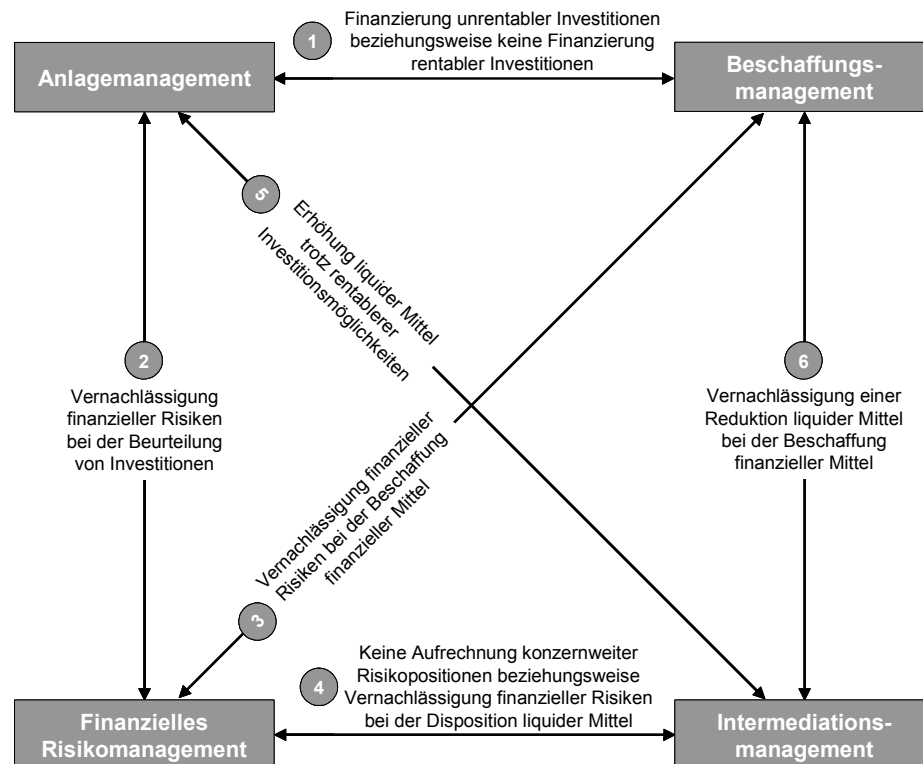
Anlagemanagement

1

Finanzierung unrentabler Investitionen beziehungsweise keine Finanzierung rentabler Investitionen

Beschaffungsmanagement

5

Erhöhung liquider Mittel trotz rentablerer Investitionsmöglichkeiten

2

Vernachlässigung finanzieller Risiken bei der Beurteilung von Investitionen

6

Vernachlässigung einer Reduktion liquider Mittel bei der Beschaffung finanzieller Mittel

Vernachlässigung finanzieller Risiken bei der Beschaffung finanzieller Mittel

3

4

Keine Aufrechnung konzernweiter Risikopositionen beziehungsweise Vernachlässigung finanzieller Risiken bei der Disposition liquider Mittel

Finanzielles Risikomanagement

Intermediationsmanagement